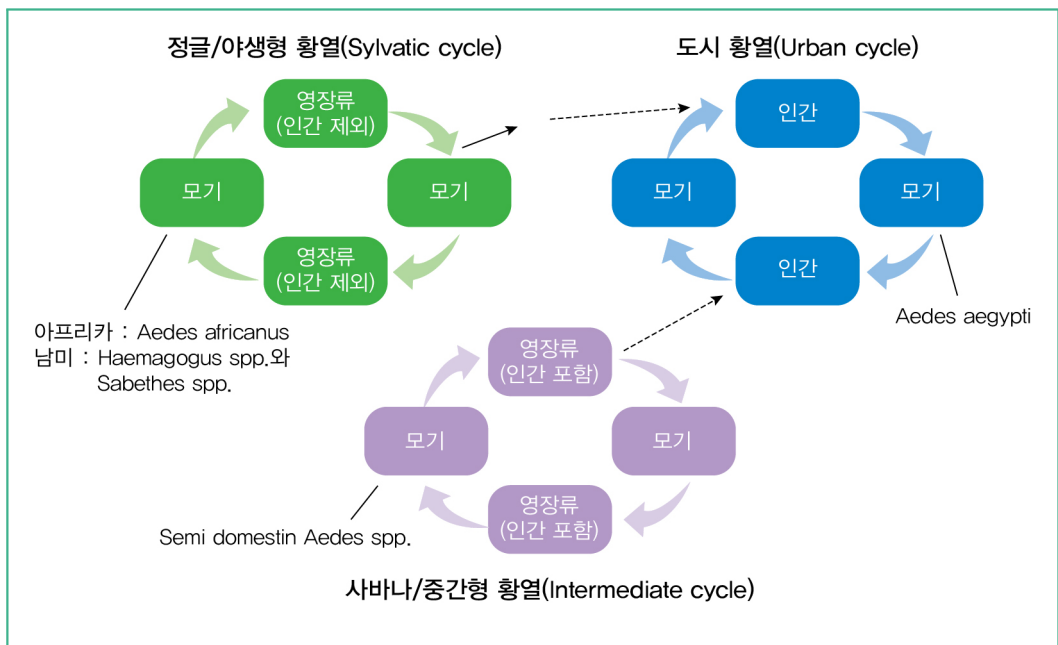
정글/야생형 황열(Sylvatic cycle)

영장류 (인간 제외)

모기

모기

영장류 (인간 제외)

아프리카 : Aedes africanus
남미 : Haemagogus spp.와 Sabethes spp.

도시 황열(Urban cycle)

인간

모기

모기

인간

Aedes aegypti

영장류 (인간 포함)

모기

모기

영장류 (인간 포함)

Semi domestin Aedes spp.

사바나/중간형 황열(Intermediate cycle)